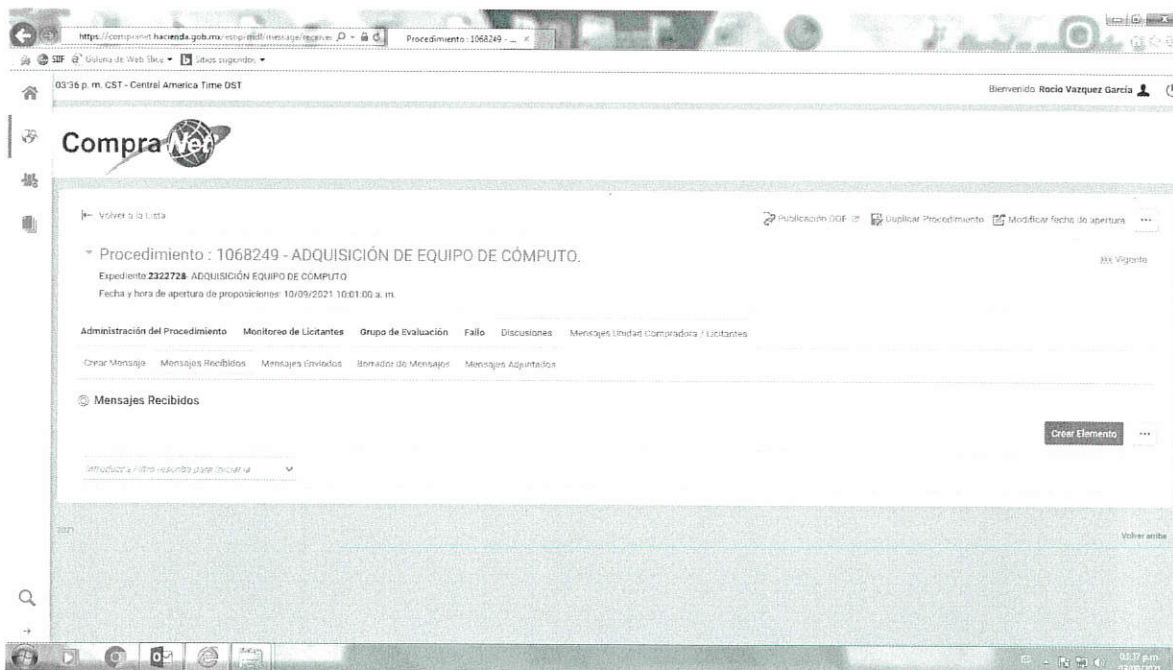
https://compranet.hacienda.gob.mx/esop/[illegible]/message/receive Procedimiento : 1068249 - ...

SIF Galería de Web Slice Sitios sugeridos

03:36 p. m. CST - Central America Time DST

Bienvenido Rocio Vazquez Garcia

CompraNet

Volver a la Lista

Publicación DOF Duplicar Procedimiento Modificar fecha de apertura ...

Procedimiento : 1068249 - ADQUISICIÓN DE EQUIPO DE CÓMPUTO.

Expediente 2322728- ADQUISICIÓN EQUIPO DE CÓMPUTO

Fecha y hora de apertura de proposiciones: 10/09/2021 10:01:00 a. m.

Vigente

Administración del Procedimiento Monitoreo de Licitantes Grupo de Evaluación Fallo Discusiones Mensajes Unidad Compradora / Licitantes

Crear Mensaje Mensajes Recibidos Mensajes Enviados Borrador de Mensajes Mensajes Adjuntados

Mensajes Recibidos

Crear Elemento ...

Introducir filtro resumido para buscar

2021

Volver arriba

03:37 p.m.
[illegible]